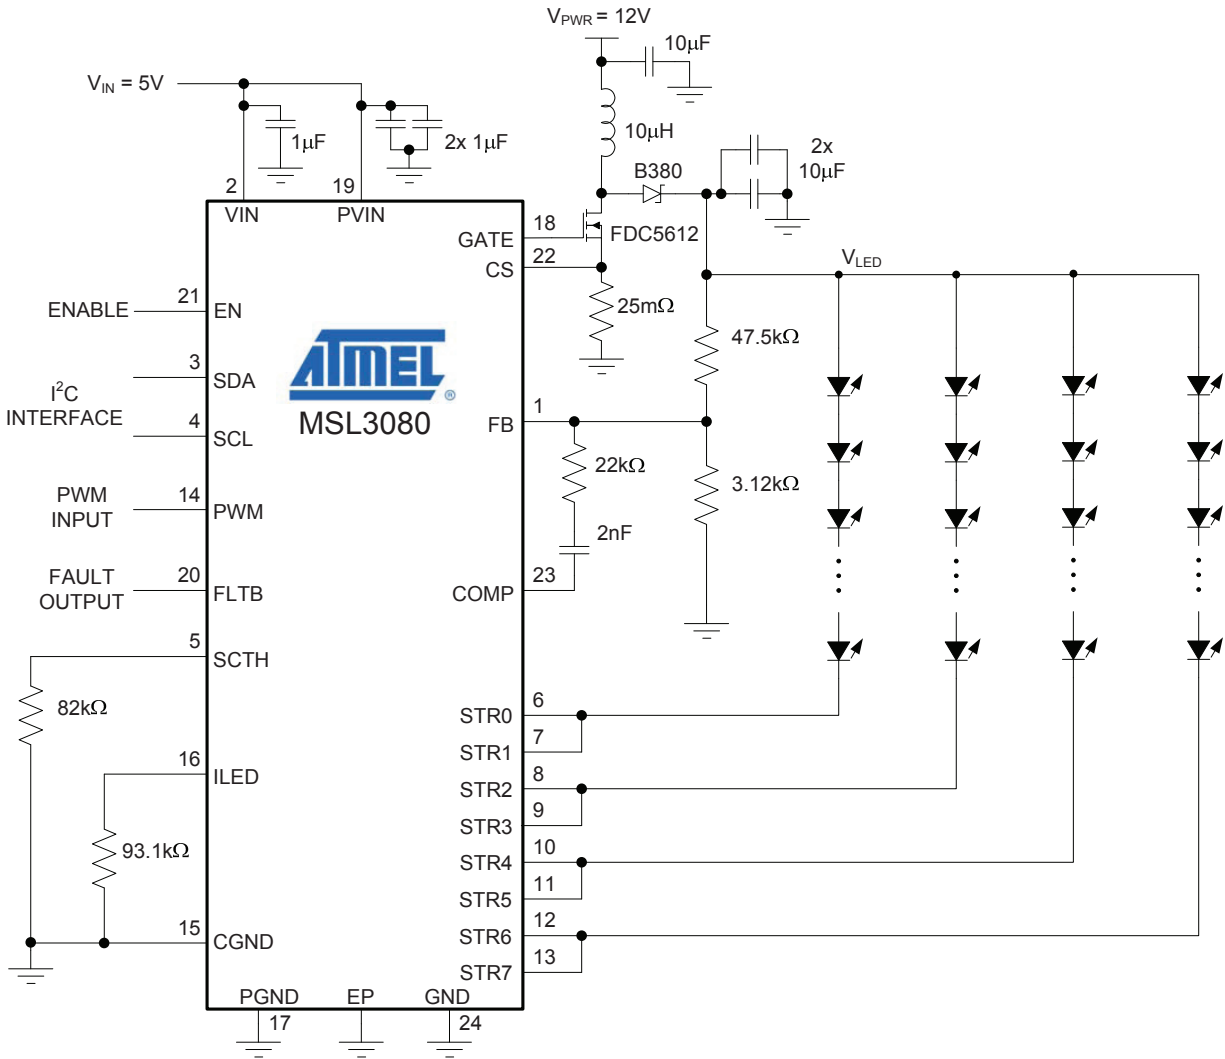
$V_{PWR}$ = 12V
10μF
$V_{IN}$ = 5V
1μF
2x 1μF
10μH
B380
2x 10μF
2
19
VIN
PVIN
18
GATE
FDC5612
22
CS
$V_{LED}$
25mΩ
47.5kΩ
21
ENABLE
EN
3
SDA
$I^2C$ INTERFACE
ATMEL
MSL3080
4
SCL
1
FB
22kΩ
3.12kΩ
14
PWM INPUT
PWM
2nF
20
FAULT OUTPUT
FLTB
23
COMP
5
SCTH
82kΩ
6
STR0
7
STR1
16
ILED
8
STR2
9
STR3
93.1kΩ
10
STR4
11
STR5
15
CGND
12
STR6
13
STR7
PGND
EP
GND
17
24